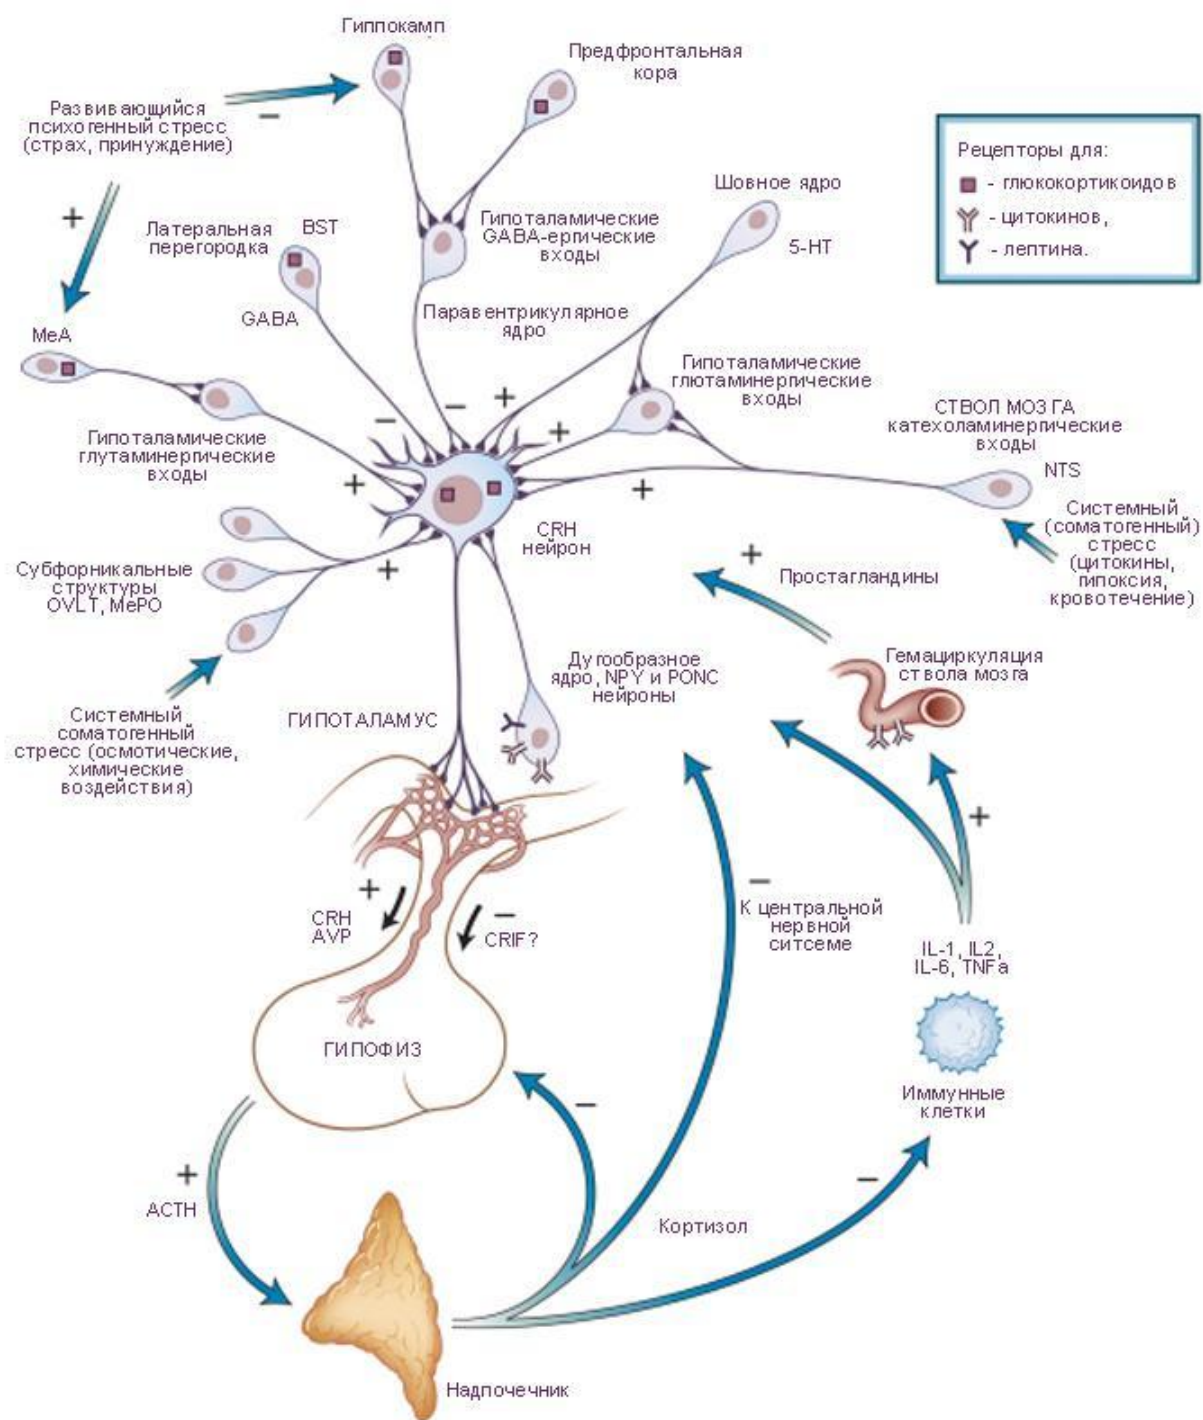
Гиппокамп

Предфронтальная кора

Развивающийся психогенный стресс (страх, принуждение)

−

Рецепторы для:
- глюкокортикоидов
- цитокинов,
- лептина.

+

Шовное ядро

Латеральная перегородка

BST

Гипоталамические GABA-ергические входы

5-HT

MeA

GABA

Паравентрикулярное ядро

Гипоталамические глютаминергические входы

−

−

+

+

Гипоталамические глутаминергические входы

СТВОЛ МОЗГА катехоламинергические входы

NTS

+

+

CRH нейрон

Системный (соматогенный) стресс (цитокины, гипоксия, кровотечение)

+

Субфорникальные структуры OVLT, MePO

+

Простагландины

Дугообразное ядро, NPY и PONC нейроны

Гемациркуляция ствола мозга

Системный соматогенный стресс (осмотические, химические воздействия)

ГИПОТАЛАМУС

+

+

−

К центральной нервной ситсеме

CRH AVP

−

CRIF?

IL-1, IL2, IL-6, TNFa

ГИПОФИЗ

Иммунные клетки

−

+

ACTH

−

Кортизол

Надпочечник